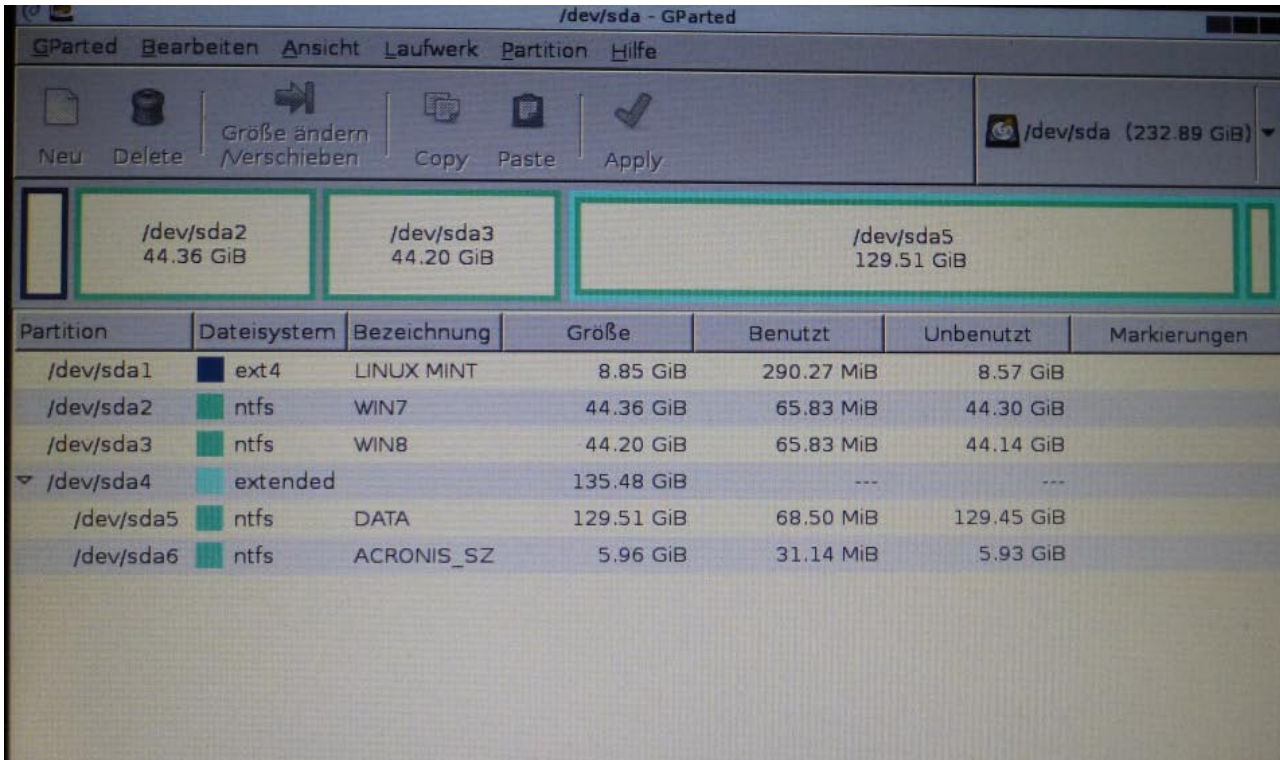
/dev/sda - GParted

GParted Bearbeiten Ansicht Laufwerk Partition Hilfe

Neu Delete Größe ändern /Verschieben Copy Paste Apply

/dev/sda (232.89 GiB)

/dev/sda2
44.36 GiB

/dev/sda3
44.20 GiB

/dev/sda5
129.51 GiB

| Partition | Dateisystem | Bezeichnung | Größe | Benutzt | Unbenutzt | Markierungen |
|---|---|---|---|---|---|---|
| /dev/sda1 | ext4 | LINUX MINT | 8.85 GiB | 290.27 MiB | 8.57 GiB | |
| /dev/sda2 | ntfs | WIN7 | 44.36 GiB | 65.83 MiB | 44.30 GiB | |
| /dev/sda3 | ntfs | WIN8 | 44.20 GiB | 65.83 MiB | 44.14 GiB | |
| /dev/sda4 | extended | | 135.48 GiB | --- | --- | |
| /dev/sda5 | ntfs | DATA | 129.51 GiB | 68.50 MiB | 129.45 GiB | |
| /dev/sda6 | ntfs | ACRONIS_SZ | 5.96 GiB | 31.14 MiB | 5.93 GiB | |